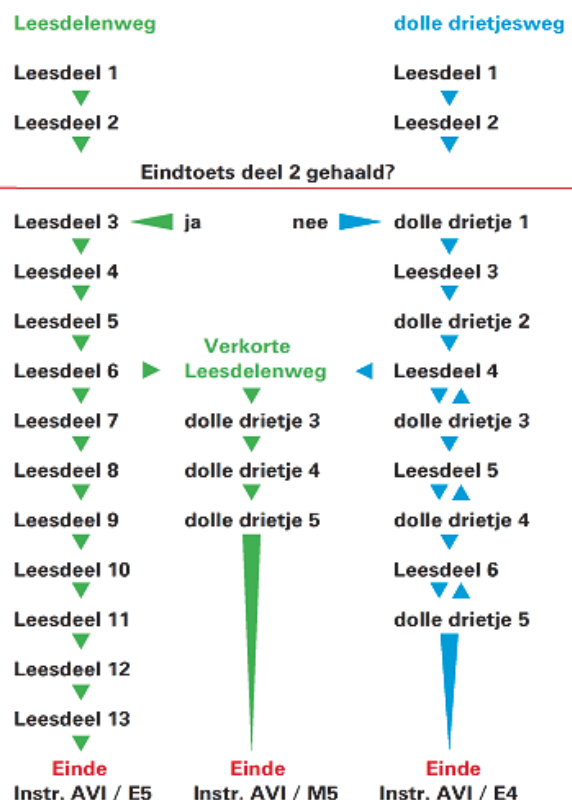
Leesdelenweg

dolle drietjesweg

Leesdeel 1

Leesdeel 2

Leesdeel 1

Leesdeel 2

Eindtoets deel 2 gehaald?

Leesdeel 3 ja

nee dolle drietje 1

Leesdeel 4

Leesdeel 5

Leesdeel 6

Leesdeel 7

Leesdeel 8

Leesdeel 9

Leesdeel 10

Leesdeel 11

Leesdeel 12

Leesdeel 13

Einde
Instr. AVI / E5

Verkorte Leesdelenweg

dolle drietje 3

dolle drietje 4

dolle drietje 5

Einde
Instr. AVI / M5

Leesdeel 3

dolle drietje 2

Leesdeel 4

dolle drietje 3

Leesdeel 5

dolle drietje 4

Leesdeel 6

dolle drietje 5

Einde
Instr. AVI / E4